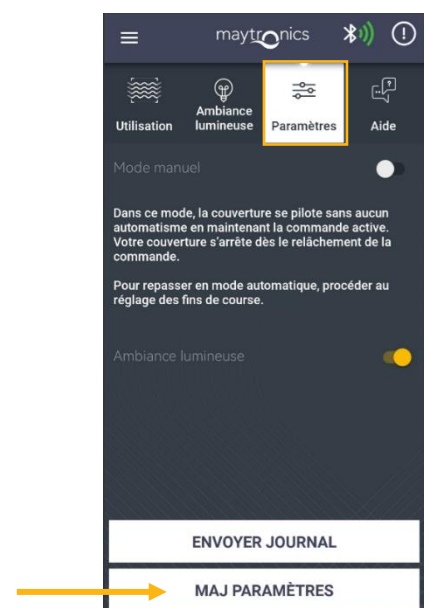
maytronics

Utilisation

Ambiance lumineuse

Paramètres

Aide

Mode manuel

Dans ce mode, la couverture se pilote sans aucun automatisme en maintenant la commande active. Votre couverture s'arrête dès le relâchement de la commande.

Pour repasser en mode automatique, procéder au réglage des fins de course.

Ambiance lumineuse

ENVOYER JOURNAL

MAJ PARAMÈTRES